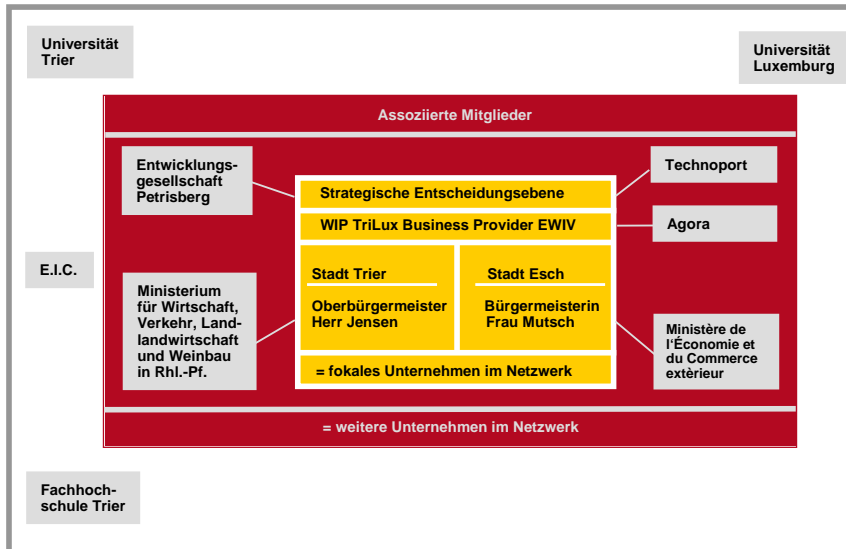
Universität Trier

Universität Luxemburg

Assoziierte Mitglieder

Entwicklungsgesellschaft Petrisberg

Technoport

Strategische Entscheidungsebene

WIP TriLux Business Provider EWIV

Agora

E.I.C.

Stadt Trier

Oberbürgermeister Herr Jensen

Stadt Esch

Bürgermeisterin Frau Mutsch

Ministerium für Wirtschaft, Verkehr, Landlandwirtschaft und Weinbau in Rhl.-Pf.

Ministère de l'Économie et du Commerce extèrieur

= fokales Unternehmen im Netzwerk

= weitere Unternehmen im Netzwerk

Fachhochschule Trier